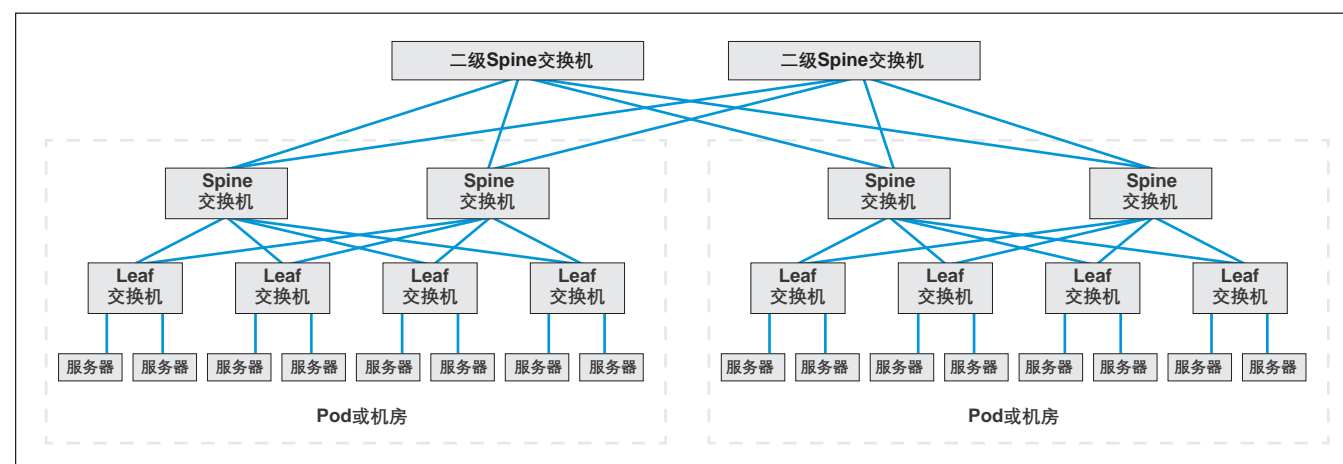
二级Spine交换机

二级Spine交换机

Spine
交换机

Spine
交换机

Leaf
交换机

Leaf
交换机

Leaf
交换机

Leaf
交换机

服务器 服务器 服务器 服务器 服务器 服务器 服务器 服务器

Pod或机房

Spine
交换机

Spine
交换机

Leaf
交换机

Leaf
交换机

Leaf
交换机

Leaf
交换机

服务器 服务器 服务器 服务器 服务器 服务器 服务器 服务器

Pod或机房